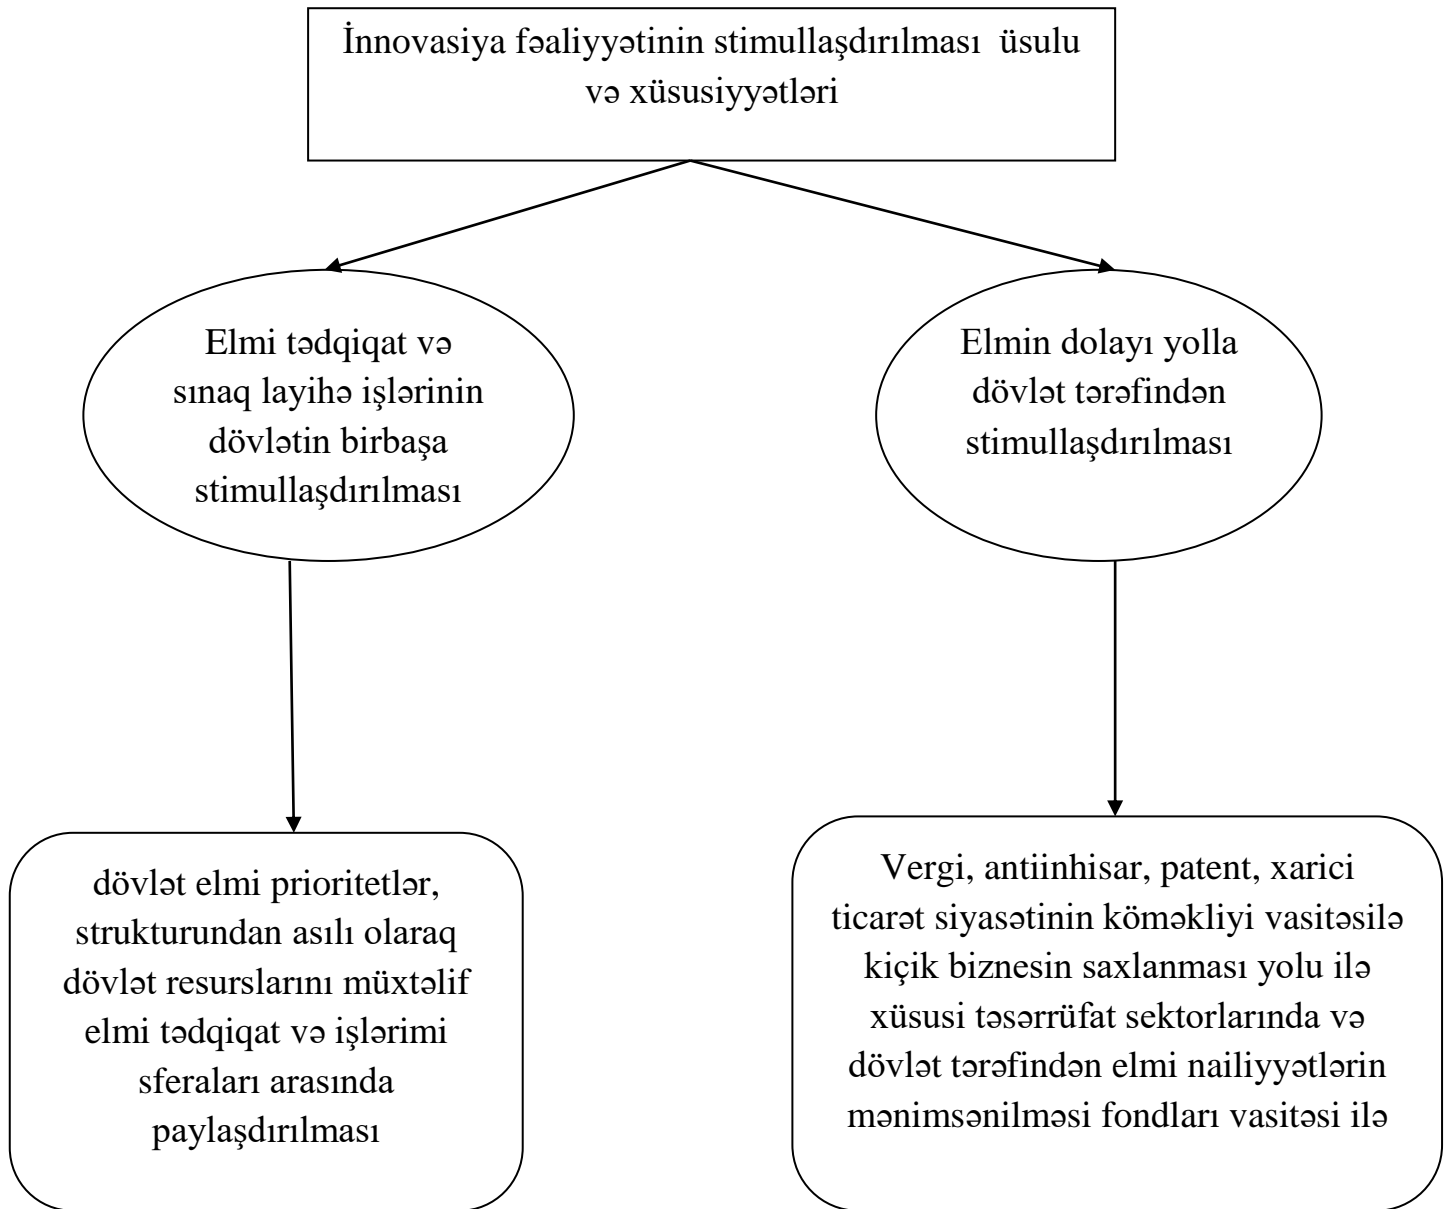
İnnovasiya fəaliyyətinin stimullaşdırılması üsulu və xüsusiyyətləri

Elmi tədqiqat və sınaq layihə işlərinin dövlətin birbaşa stimullaşdırılması

Elmin dolayı yolla dövlət tərəfindən stimullaşdırılması

dövlət elmi prioritetlər, strukturundan asılı olaraq dövlət resurslarını müxtəlif elmi tədqiqat və işlərimi sferaları arasında paylaşdırılması

Vergi, antiinhisar, patent, xarici ticarət siyasətinin köməkliyi vasitəsilə kiçik biznesin saxlanması yolu ilə xüsusi təsərrüfat sektorlarında və dövlət tərəfindən elmi nailiyyətlərin mənimsənilməsi fondları vasitəsi ilə